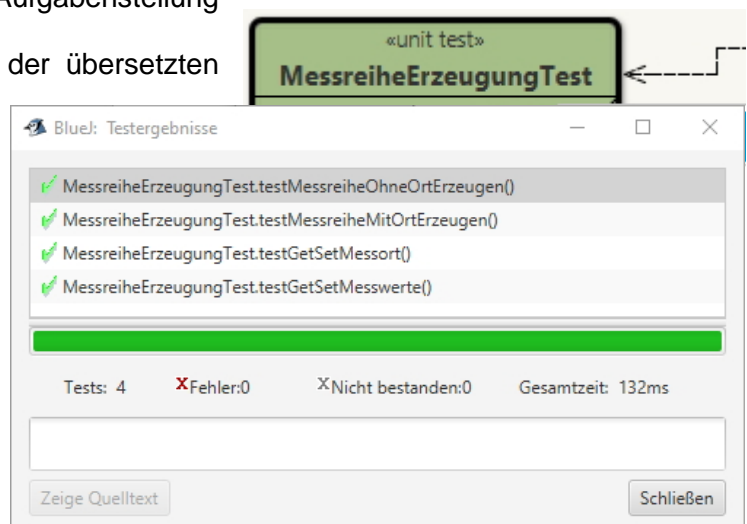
Aufgabenstellung

der übersetzten

«unit test»
MessreiheErzeugungTest

BlueJ: Testergebnisse

MessreiheErzeugungTest.testMessreiheOhneOrtErzeugen()
MessreiheErzeugungTest.testMessreiheMitOrtErzeugen()
MessreiheErzeugungTest.testGetSetMessort()
MessreiheErzeugungTest.testGetSetMesswerte()

Tests: 4 Fehler:0 Nicht bestanden:0 Gesamtzeit: 132ms

Zeige Quelltext

Schließen